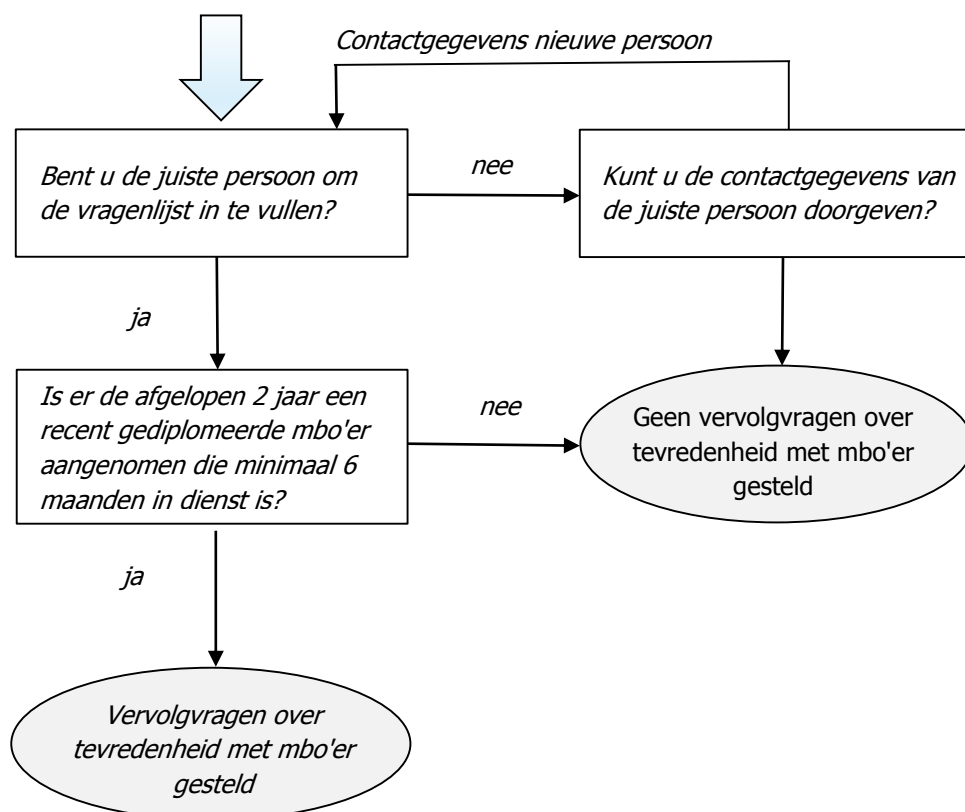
Contactgegevens nieuwe persoon

Bent u de juiste persoon om de vragenlijst in te vullen?

nee

Kunt u de contactgegevens van de juiste persoon doorgeven?

ja

Is er de afgelopen 2 jaar een recent gediplomeerde mbo'er aangenomen die minimaal 6 maanden in dienst is?

nee

Geen vervolgvragen over tevredenheid met mbo'er gesteld

ja

Vervolgvragen over tevredenheid met mbo'er gesteld